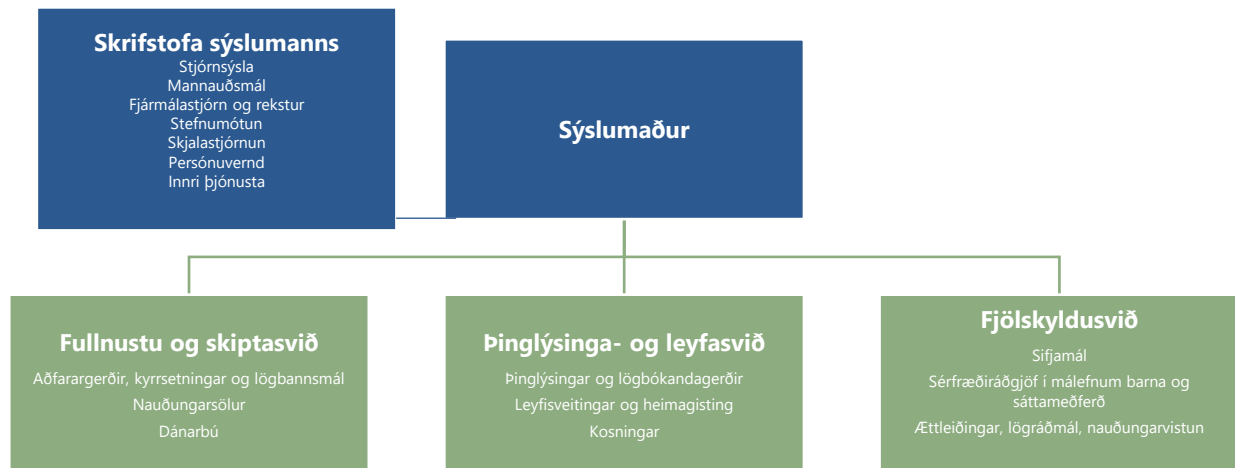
Skrifstofa sýslumanns
Stjórnsýsla
Mannauðsmál
Fjármálastjórn og rekstur
Stefnumótun
Skjalastjórnun
Persónuvernd
Innri þjónusta

Sýslumaður

Fullnustu og skiptasvið
Aðfarargerðir, kyrrsetningar og lögbannsmál
Nauðungarsölur
Dánarbú

Þinglýsinga- og leyfasvið
Þinglýsingar og lögbókandagerðir
Leyfisveitingar og heimagisting
Kosningar

Fjölskyldusvið
Sifjamál
Sérfræðiráðgjöf í málefnum barna og sáttameðferð
Ættleiðingar, lögráðmál, nauðungarvistun